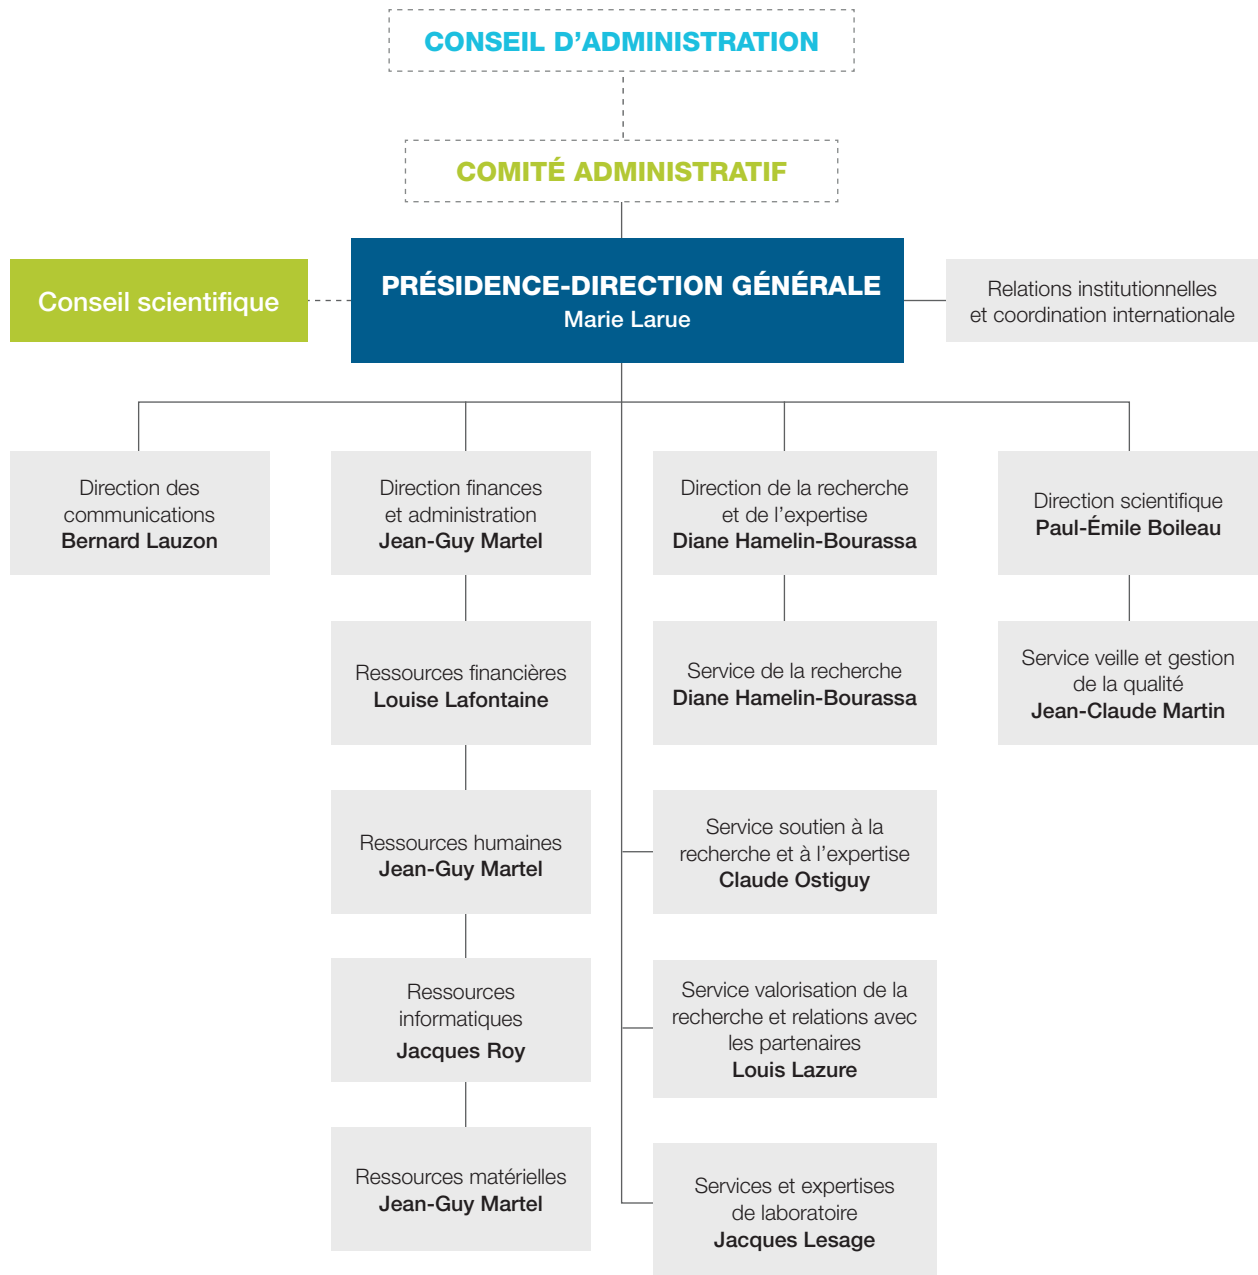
CONSEIL D'ADMINISTRATION

COMITÉ ADMINISTRATIF

Conseil scientifique

PRÉSIDENCE-DIRECTION GÉNÉRALE
Marie Larue

Relations institutionnelles et coordination internationale

Direction des communications
Bernard Lauzon

Direction finances et administration
Jean-Guy Martel

Ressources financières
Louise Lafontaine

Ressources humaines
Jean-Guy Martel

Ressources informatiques
Jacques Roy

Ressources matérielles
Jean-Guy Martel

Direction de la recherche et de l'expertise
Diane Hamelin-Bourassa

Service de la recherche
Diane Hamelin-Bourassa

Service soutien à la recherche et à l'expertise
Claude Ostiguy

Service valorisation de la recherche et relations avec les partenaires
Louis Lazure

Services et expertises de laboratoire
Jacques Lesage

Direction scientifique
Paul-Émile Boileau

Service veille et gestion de la qualité
Jean-Claude Martin